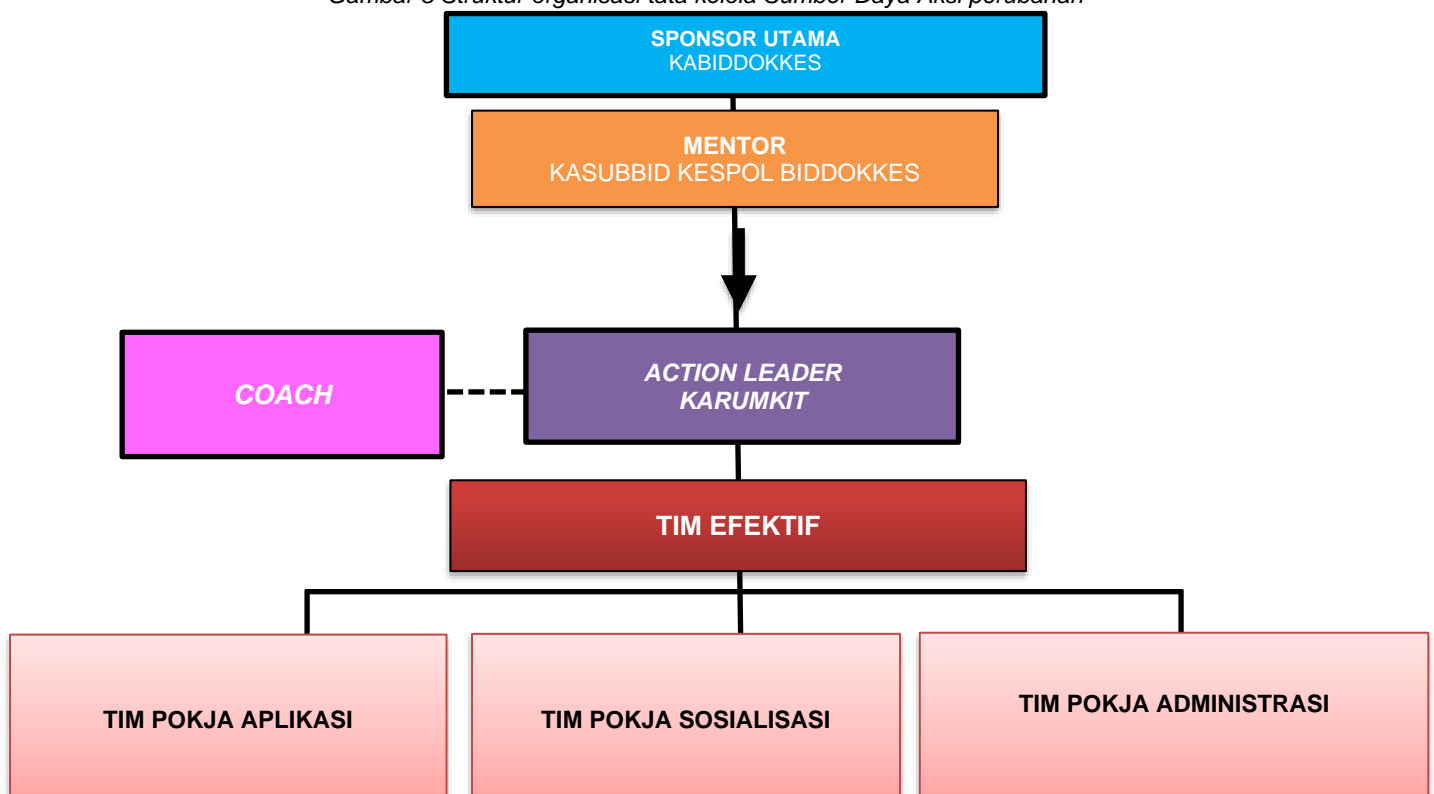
Gambar 3 Struktur organisasi tata kelola Sumber Daya Aksi perubahan

SPONSOR UTAMA
KABIDDOKKES

MENTOR
KASUBBID KESPOL BIDDOKKES

COACH

ACTION LEADER
KARUMKIT

TIM EFEKTIF

TIM POKJA APLIKASI

TIM POKJA SOSIALISASI

TIM POKJA ADMINISTRASI